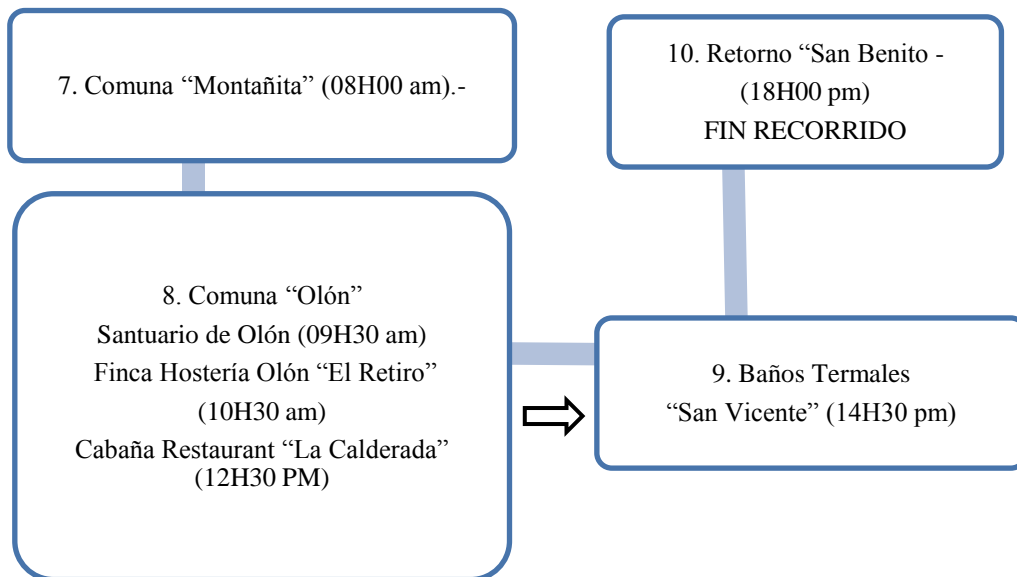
7. Comuna “Montañita” (08H00 am).-

10. Retorno “San Benito - (18H00 pm)
FIN RECORRIDO

8. Comuna “Olón”
Santuario de Olón (09H30 am)
Finca Hostería Olón “El Retiro” (10H30 am)
Cabaña Restaurant “La Calderada” (12H30 PM)

9. Baños Termales
“San Vicente” (14H30 pm)